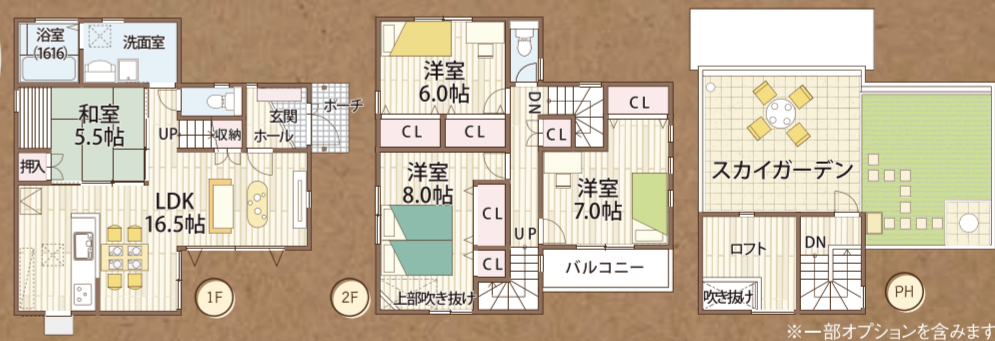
浴室
(1616)
洗面室
和室
5.5帖
UP
収納
玄関
ホール
ポーチ
押入
LDK
16.5帖
1F

洋室
6.0帖
CL
CL
DN
CL
CL
洋室
8.0帖
CL
洋室
7.0帖
CL
UP
バルコニー
上部吹き抜け
2F

スカイガーデン
ロフト
DN
吹き抜け
PH

※一部オプションを含みます